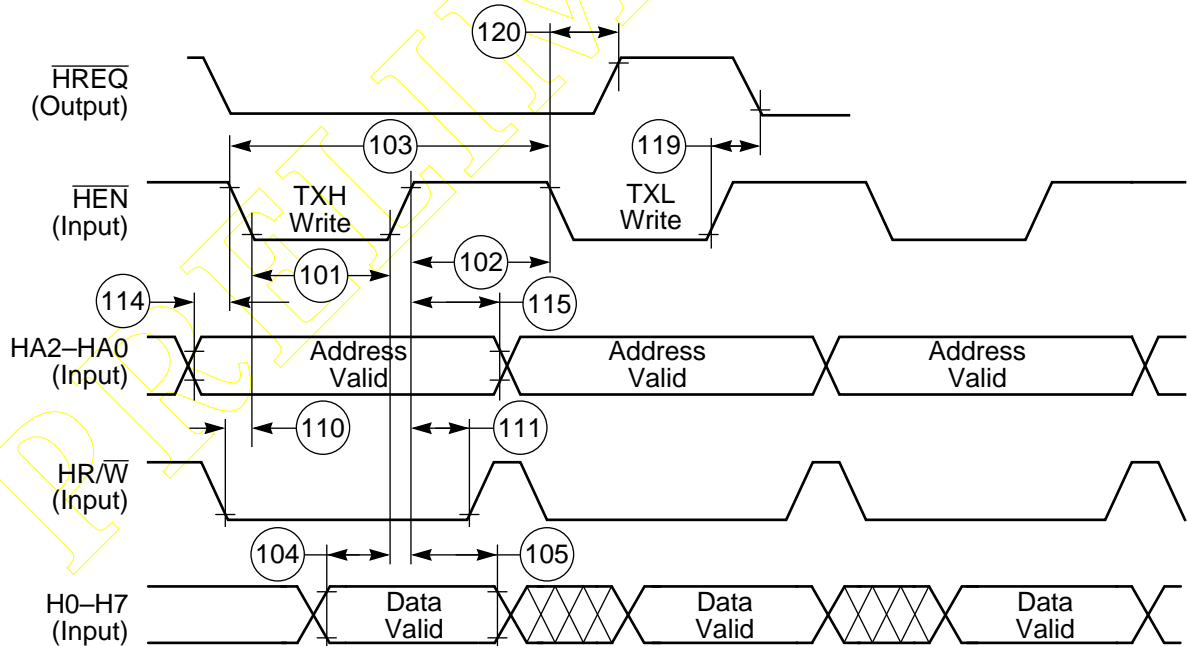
120

$\overline{\text{HREQ}}$
(Output)

103

119

$\overline{\text{HEN}}$
(Input)

TXH
Write

TXL
Write

101

102

114

115

HA2–HA0
(Input)

Address
Valid

Address
Valid

Address
Valid

110

111

HR/$\overline{\text{W}}$
(Input)

104

105

H0–H7
(Input)

Data
Valid

Data
Valid

Data
Valid

PRELIMINARY